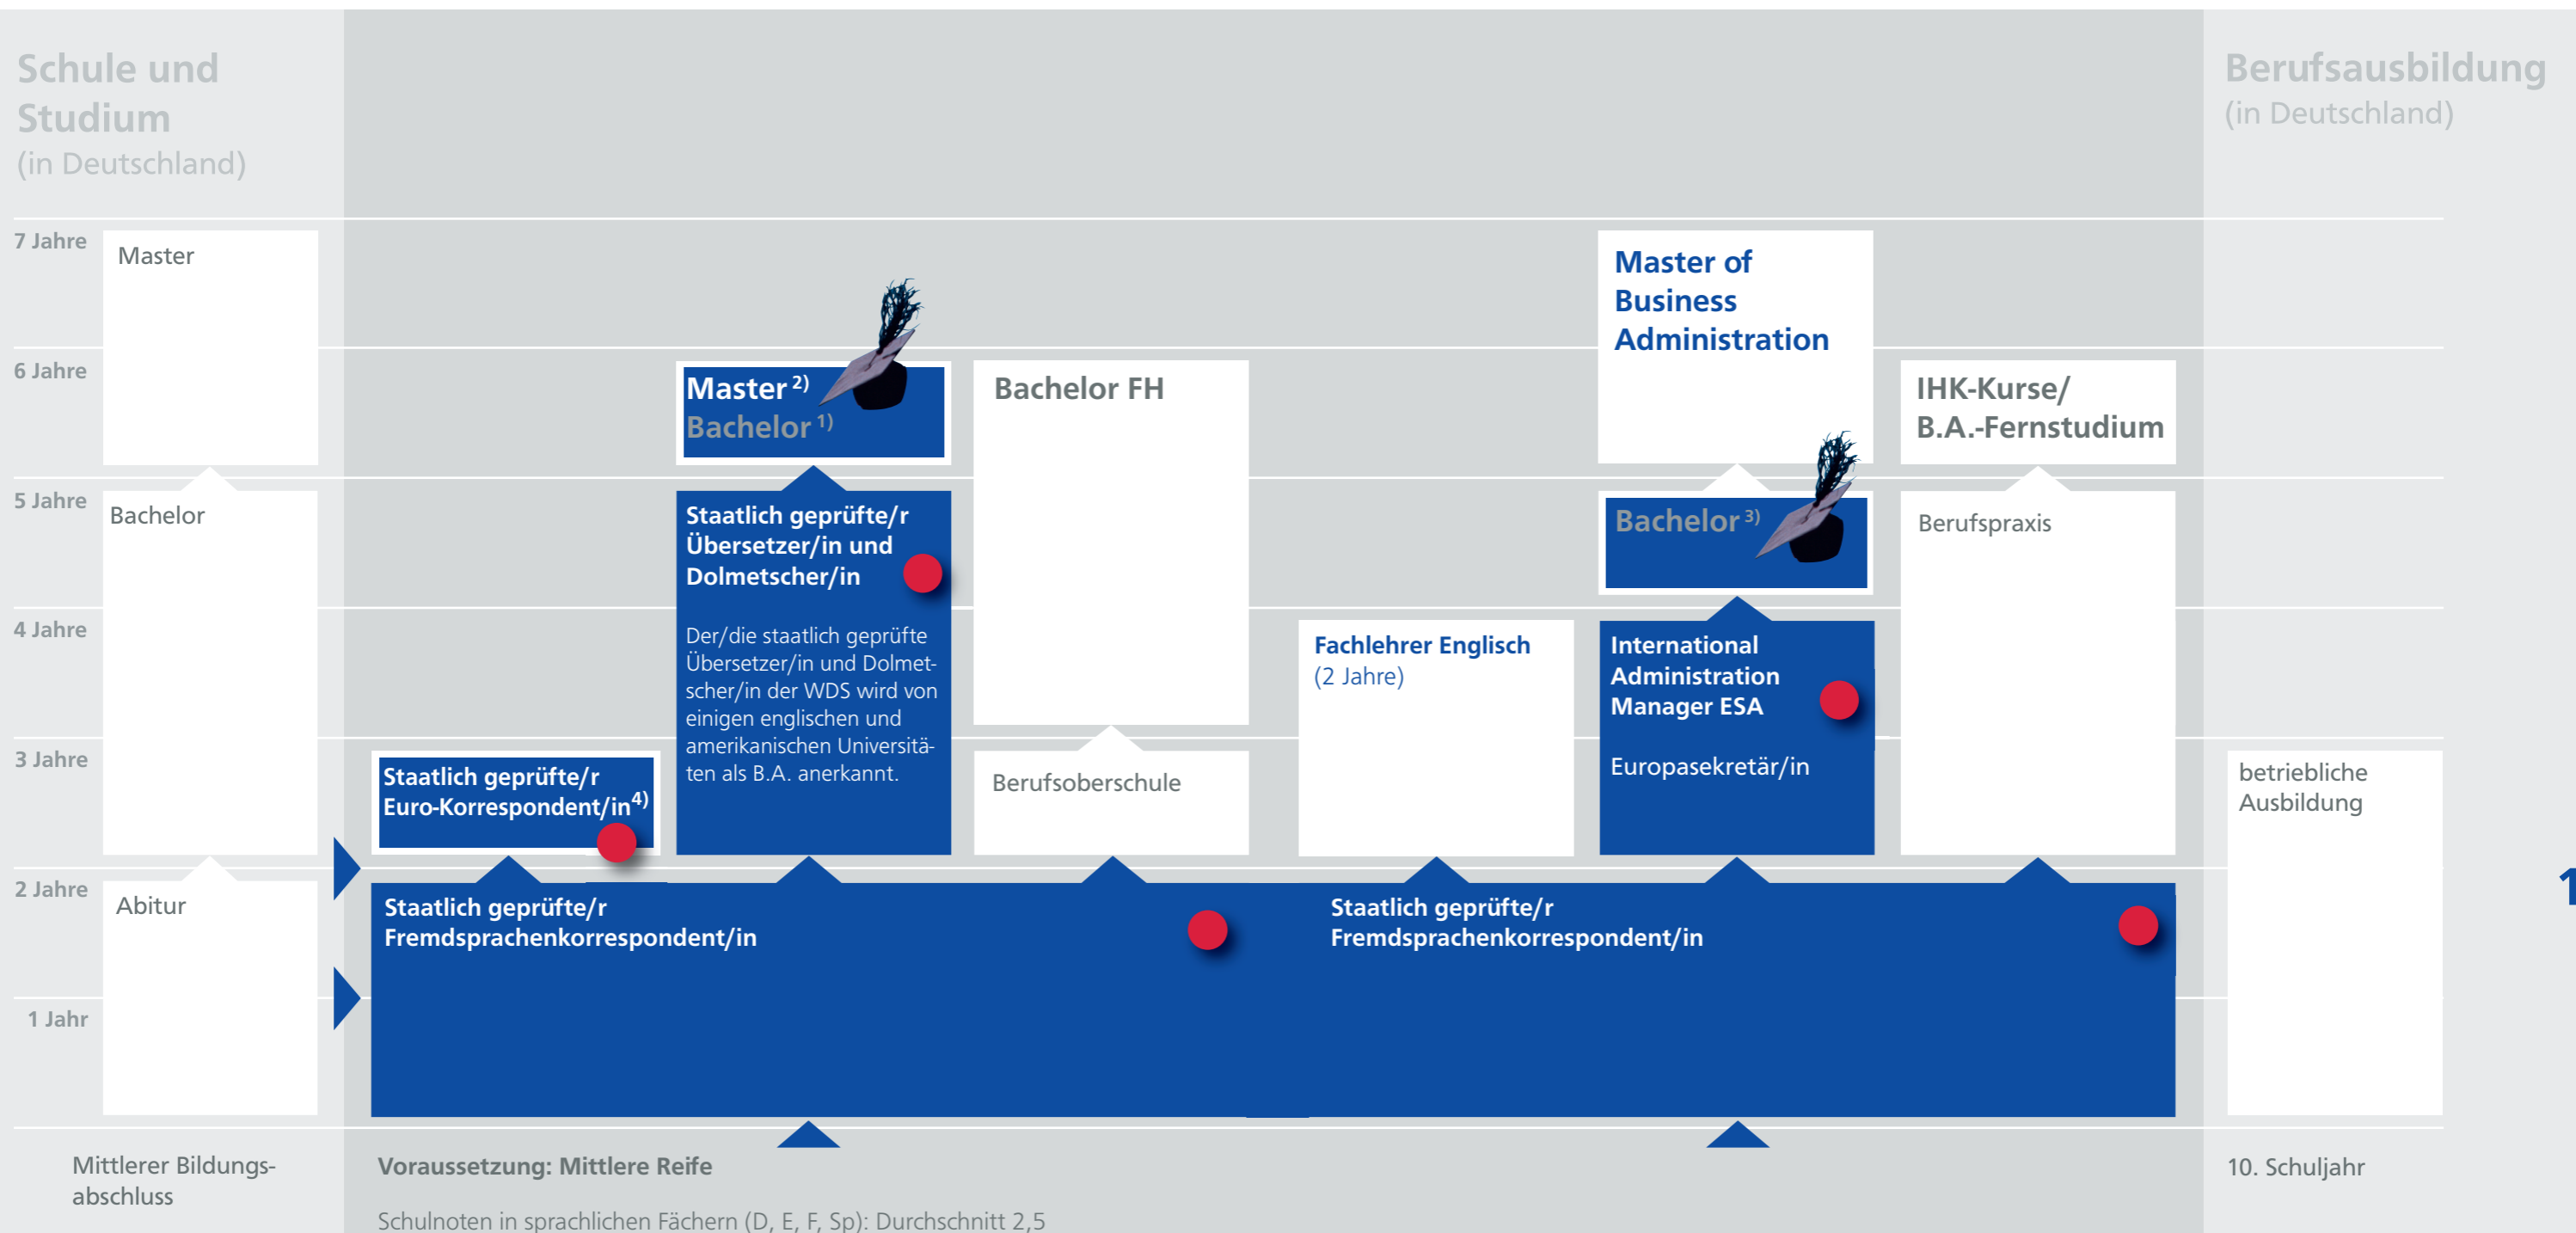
Schule und Studium
(in Deutschland)

Berufsausbildung
(in Deutschland)

7 Jahre
6 Jahre
5 Jahre
4 Jahre
3 Jahre
2 Jahre
1 Jahr

Master

Bachelor

Abitur

Mittlerer Bildungsabschluss

Master $^{2)}$
Bachelor $^{1)}$

Staatlich geprüfte/r Übersetzer/in und Dolmetscher/in

Der/die staatlich geprüfte Übersetzer/in und Dolmetscher/in der WDS wird von einigen englischen und amerikanischen Universitäten als B.A. anerkannt.

Staatlich geprüfte/r Euro-Korrespondent/in$^{4)}$

Bachelor FH

Berufsoberschule

Fachlehrer Englisch
(2 Jahre)

Master of Business Administration

Bachelor $^{3)}$

International Administration Manager ESA

Europasekretär/in

IHK-Kurse/ B.A.-Fernstudium

Berufspraxis

Staatlich geprüfte/r Fremdsprachenkorrespondent/in

Staatlich geprüfte/r Fremdsprachenkorrespondent/in

betriebliche Ausbildung

Voraussetzung: Mittlere Reife

Schulnoten in sprachlichen Fächern (D, E, F, Sp): Durchschnitt 2,5

10. Schuljahr

1